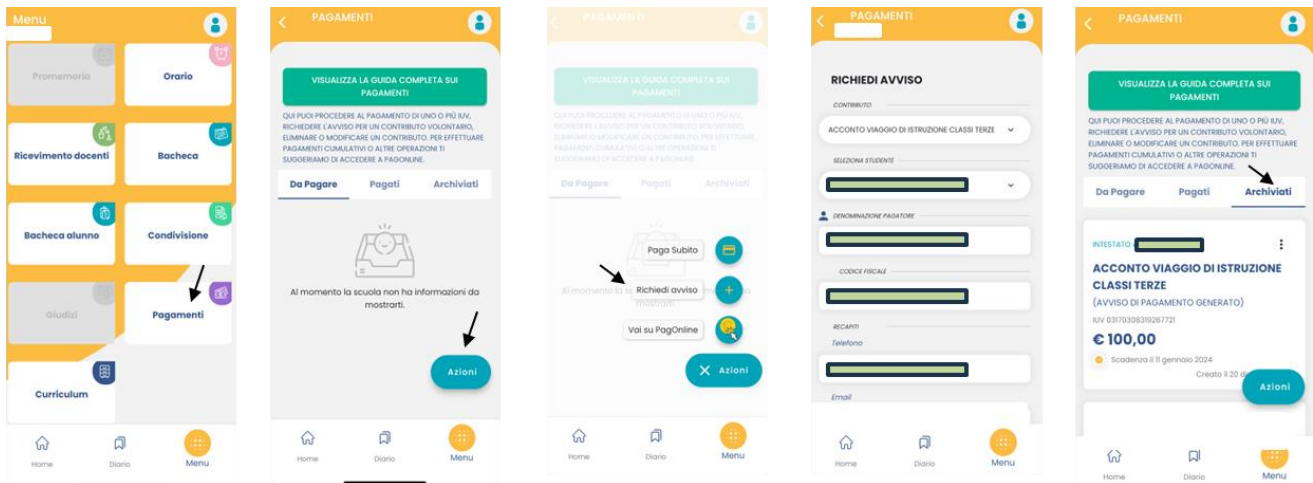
Menu

Promemoria
Orario
Ricevimento docenti
Bacheca
Bacheca alunno
Condivisione
Giudizi
Pagamenti
Curriculum

Home
Diario
Menu

PAGAMENTI

VISUALIZZA LA GUIDA COMPLETA SUI PAGAMENTI

QUI PUOI PROCEDERE AL PAGAMENTO DI UNO O PIÙ IUV, RICHIEDERE L'AVVISO PER UN CONTRIBUTO VOLONTARIO, ELIMINARE O MODIFICARE UN CONTRIBUTO. PER EFFETTUARE PAGAMENTI CUMULATIVI O ALTRE OPERAZIONI TI SUGGERIAMO DI ACCEDERE A PAGONLINE.

Da Pagare
Pagati
Archiviati

Al momento la scuola non ha informazioni da mostrarti.

Azioni

Home
Diario
Menu

PAGAMENTI

VISUALIZZA LA GUIDA COMPLETA SUI PAGAMENTI

QUI PUOI PROCEDERE AL PAGAMENTO DI UNO O PIÙ IUV, RICHIEDERE L'AVVISO PER UN CONTRIBUTO VOLONTARIO, ELIMINARE O MODIFICARE UN CONTRIBUTO. PER EFFETTUARE PAGAMENTI CUMULATIVI O ALTRE OPERAZIONI TI SUGGERIAMO DI ACCEDERE A PAGONLINE.

Da Pagare
Pagati
Archiviati

Paga Subito
Richiedi avviso
Vai su PagOnline

Al momento la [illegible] mostrarti.

Azioni

Home
Diario
Menu

PAGAMENTI

RICHIEDI AVVISO

CONTRIBUTO
ACCONTO VIAGGIO DI ISTRUZIONE CLASSI TERZE

SELEZIONA STUDENTE

DENOMINAZIONE PAGATORE

CODICE FISCALE

RECAPITI
Telefono

Email

Home
Diario
Menu

PAGAMENTI

VISUALIZZA LA GUIDA COMPLETA SUI PAGAMENTI

QUI PUOI PROCEDERE AL PAGAMENTO DI UNO O PIÙ IUV, RICHIEDERE L'AVVISO PER UN CONTRIBUTO VOLONTARIO, ELIMINARE O MODIFICARE UN CONTRIBUTO. PER EFFETTUARE PAGAMENTI CUMULATIVI O ALTRE OPERAZIONI TI SUGGERIAMO DI ACCEDERE A PAGONLINE.

Da Pagare
Pagati
Archiviati

INTESTATO

ACCONTO VIAGGIO DI ISTRUZIONE CLASSI TERZE
(AVVISO DI PAGAMENTO GENERATO)
IUV 03170308319267721
€ 100,00
Scadenza il 11 gennaio 2024
Creato il 20 d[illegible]

Azioni

Home
Diario
Menu